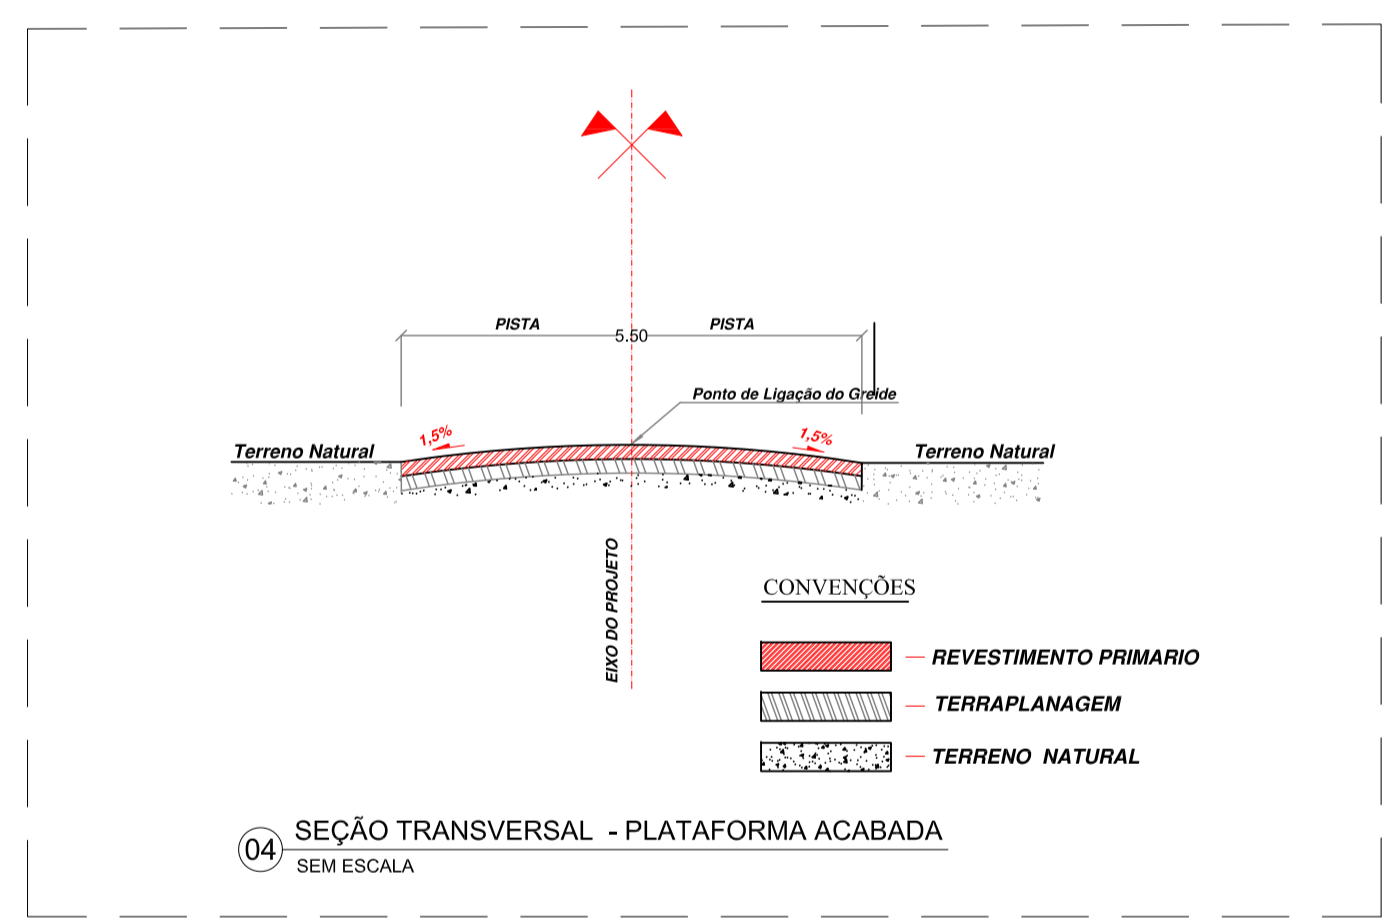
PISTA
5.50
PISTA

Ponto de Ligação do Greide

1,5%
1,5%

Terreno Natural
Terreno Natural

EIXO DO PROJETO

CONVENÇÕES

— REVESTIMENTO PRIMARIO
— TERRAPLANAGEM
— TERRENO NATURAL

04 SEÇÃO TRANSVERSAL - PLATAFORMA ACABADA
SEM ESCALA